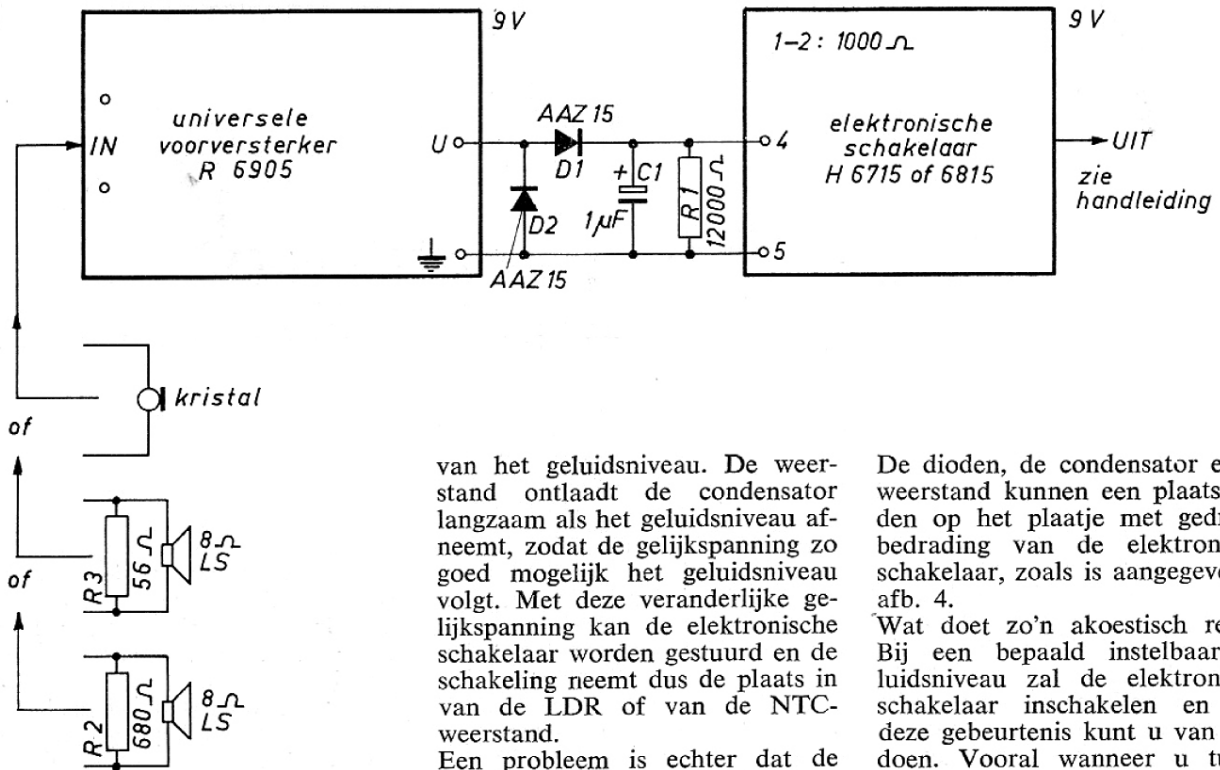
9 V

IN

universele voorversterker R 6905

U

AAZ 15

D1

C1

1µF

D2

AAZ 15

R1 12000 Ω

4

5

9 V

1–2 : 1000 Ω

elektronische schakelaar H 6715 of 6815

UIT

zie handleiding

kristal

of

R3 56 Ω

8 Ω LS

of

R2 680 Ω

8 Ω LS

van het geluidsniveau. De weerstand ontlaadt de condensator langzaam als het geluidsniveau afneemt, zodat de gelijkspanning zo goed mogelijk het geluidsniveau volgt. Met deze veranderlijke gelijkspanning kan de elektronische schakelaar worden gestuurd en de schakeling neemt dus de plaats in van de LDR of van de NTC-weerstand.
Een probleem is echter dat de

De dioden, de condensator e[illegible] weerstand kunnen een plaats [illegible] den op het plaatje met gedr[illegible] bedrading van de elektron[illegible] schakelaar, zoals is aangegeve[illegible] afb. 4.
Wat doet zo'n akoestisch re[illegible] Bij een bepaald instelbaar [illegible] luidsniveau zal de elektron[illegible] schakelaar inschakelen en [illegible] deze gebeurtenis kunt u van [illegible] doen. Vooral wanneer u t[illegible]